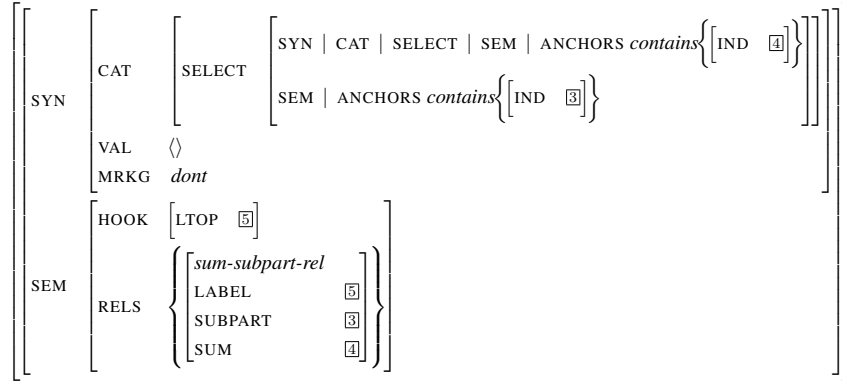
$$\left[\begin{array}{ll}
\text{SYN} & \left[\begin{array}{ll}
\text{CAT} & \left[\begin{array}{ll}
\text{SELECT} & \left[\begin{array}{l}
\text{SYN} \mid \text{CAT} \mid \text{SELECT} \mid \text{SEM} \mid \text{ANCHORS } \textit{contains} \left\{ \left[\text{IND} \quad \boxed{4}\right] \right\} \\
\text{SEM} \mid \text{ANCHORS } \textit{contains} \left\{ \left[\text{IND} \quad \boxed{3}\right] \right\}
\end{array}\right]
\end{array}\right] \\
\text{VAL} & \langle\rangle \\
\text{MRKG} & \textit{dont}
\end{array}\right] \\
\text{SEM} & \left[\begin{array}{ll}
\text{HOOK} & \left[\text{LTOP} \quad \boxed{5}\right] \\
\text{RELS} & \left\{ \left[\begin{array}{ll}
\textit{sum-subpart-rel} & \\
\text{LABEL} & \boxed{5} \\
\text{SUBPART} & \boxed{3} \\
\text{SUM} & \boxed{4}
\end{array}\right] \right\}
\end{array}\right]
\end{array}\right]$$